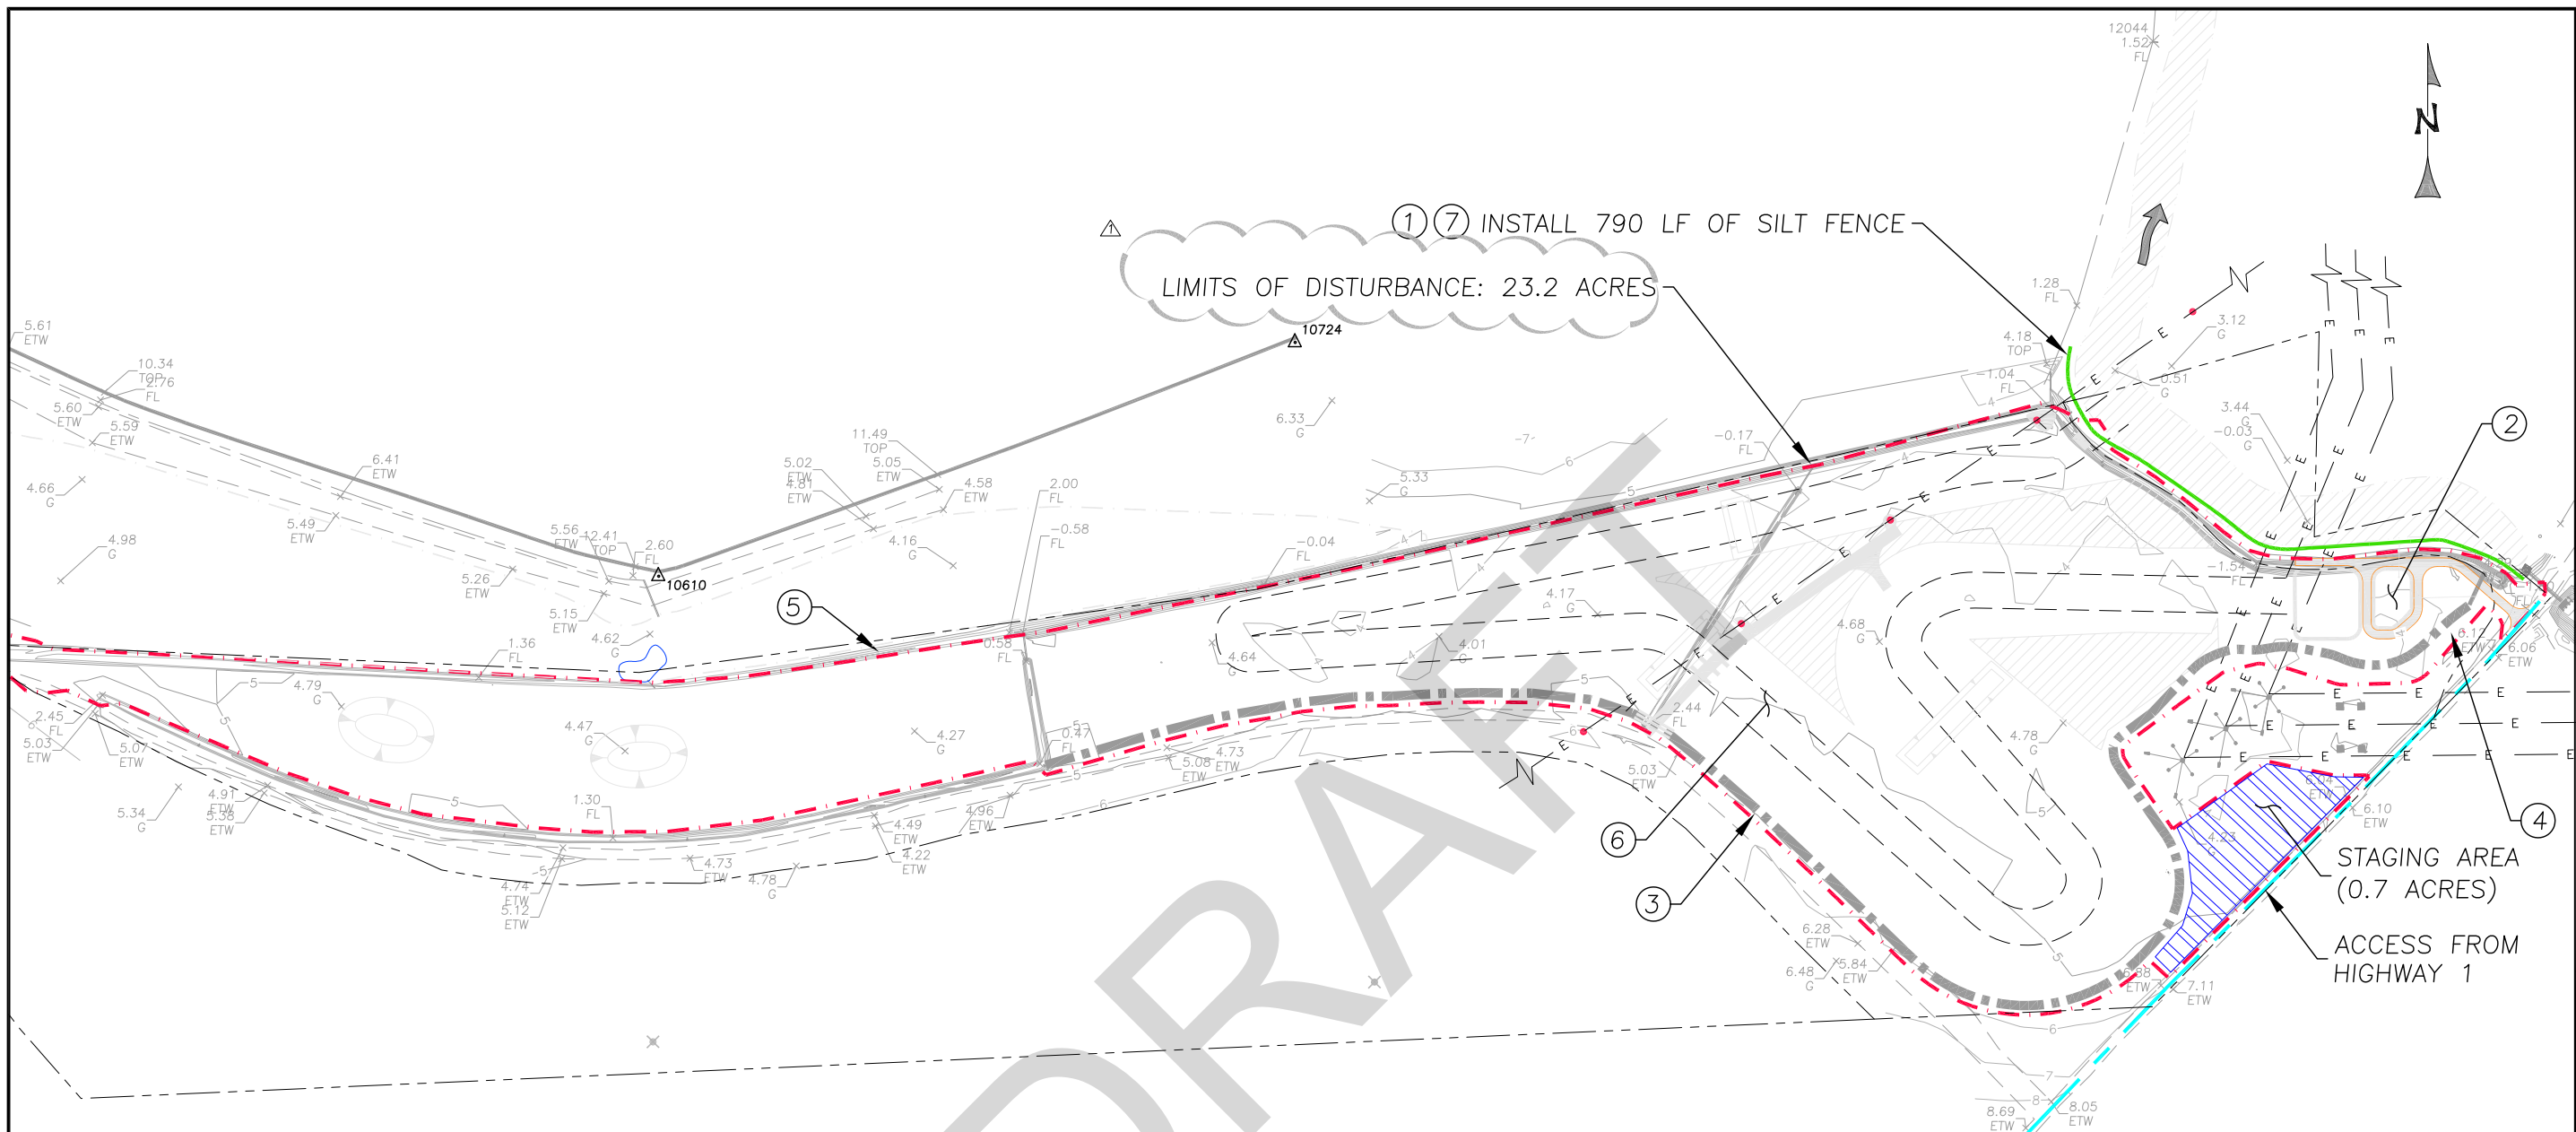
N

1 7 INSTALL 790 LF OF SILT FENCE

LIMITS OF DISTURBANCE: 23.2 ACRES

10724

10610

5

2

4

6

3

STAGING AREA (0.7 ACRES)

ACCESS FROM HIGHWAY 1

DRAFT

12044 1.52 FL

5.61 ETW

10.34 TOP 2.76 FL

5.60 ETW

5.59 ETW

4.66 G

4.98 G

6.41 ETW

5.49 ETW

11.49 TOP

5.02 ETW 4.81 ETW

5.05 ETW

4.58 ETW

5.56 ETW

12.41 TOP

2.60 FL

5.26 ETW

5.15 ETW

4.62 G

1.36 FL

6.33 G

2.00 FL

−0.58 FL

4.16 G

−0.04 FL

5.33 G

−0.17 FL

1.28 FL

4.18 TOP

−1.04 FL

3.12 G

0.51 G

3.44 G −0.03 G

−1.54 FL

4.17 G

4.68 G

4.01 G

4.64 G

0.58 FL

4.79 G

2.45 FL

5.03 ETW

5.07 ETW

4.47 G

4.27 G

0.47 FL

4.73 ETW 5.08 ETW

2.44 FL

5.03 ETW

4.78 G

8.1 ETW

6.06 ETW

6.10 ETW

5.34 G

4.91 ETW 5.38 ETW

1.30 FL

4.96 ETW

4.49 ETW 4.22 ETW

4.73 ETW

4.78 G

4.74 ETW 5.12 ETW

6.28 ETW

6.48 G

5.84 ETW

6.88 ETW

7.11 ETW

8.69 ETW

8.05 ETW